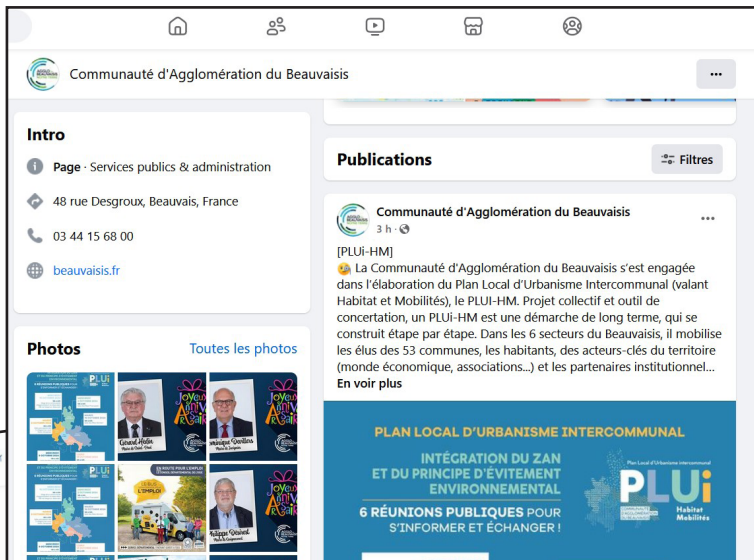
Communauté d'Agglomération du Beauvaisis

···

Intro

Page · Services publics & administration

48 rue Desgroux, Beauvais, France

03 44 15 68 00

beauvaisis.fr

Photos

Toutes les photos

PLUi

Gérard Hédin

Joyeux Anniversaire

Dominique Devillers

Joyeux Anniversaire

L'EMPLOI

Philippe Denisot

Joyeux Anniversaire

Publications

Filtres

Communauté d'Agglomération du Beauvaisis

3 h ·

···

[PLUi-HM]
La Communauté d'Agglomération du Beauvaisis s'est engagée dans l'élaboration du Plan Local d'Urbanisme Intercommunal (valant Habitat et Mobilités), le PLUI-HM. Projet collectif et outil de concertation, un PLUi-HM est une démarche de long terme, qui se construit étape par étape. Dans les 6 secteurs du Beauvaisis, il mobilise les élus des 53 communes, les habitants, des acteurs-clés du territoire (monde économique, associations...) et les partenaires institutionnel...
En voir plus

PLAN LOCAL D'URBANISME INTERCOMMUNAL

INTÉGRATION DU ZAN ET DU PRINCIPE D'ÉVITEMENT ENVIRONNEMENTAL

6 RÉUNIONS PUBLIQUES POUR S'INFORMER ET ÉCHANGER !

Plan Local d'Urbanisme Intercommunal

PLUi

Habitat Mobilités